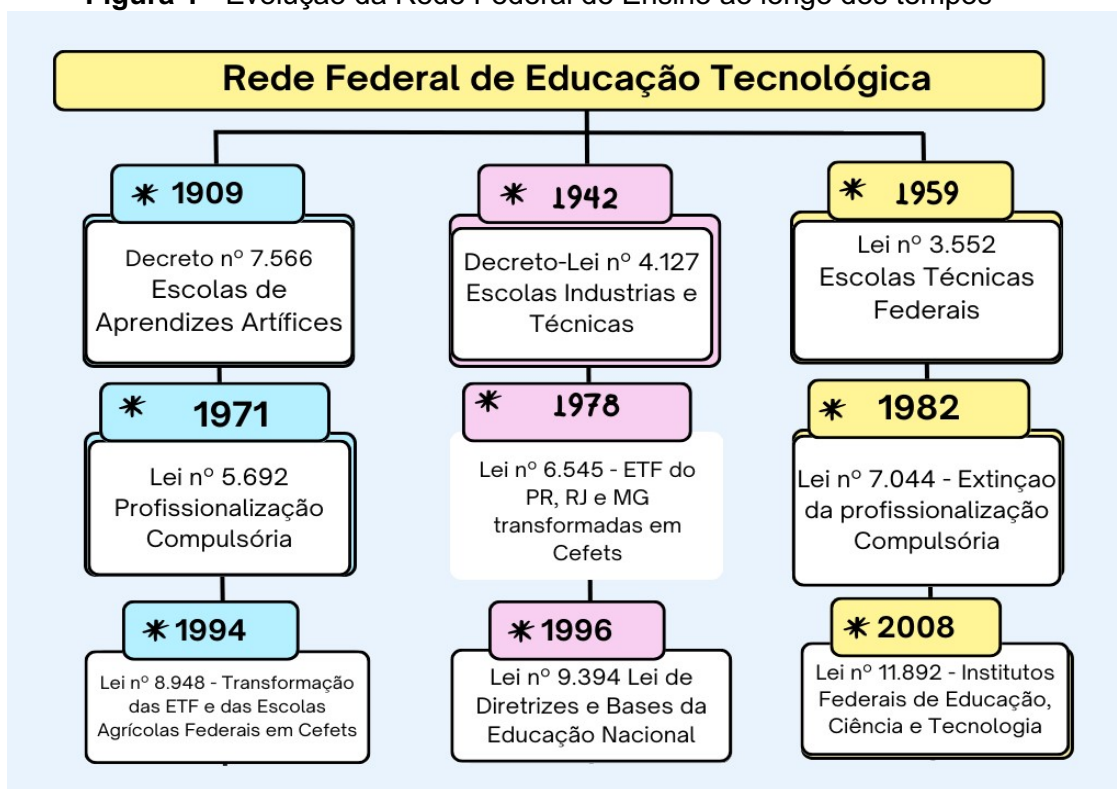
**Figura 1** - Evolução da Rede Federal de Ensino ao longo dos tempos

Rede Federal de Educação Tecnológica

✱ 1909

Decreto nº 7.566 Escolas de Aprendizes Artífices

✱ 1971

Lei nº 5.692 Profissionalização Compulsória

✱ 1994

Lei nº 8.948 - Transformação das ETF e das Escolas Agrícolas Federais em Cefets

✱ 1942

Decreto-Lei nº 4.127 Escolas Industrias e Técnicas

✱ 1978

Lei nº 6.545 - ETF do PR, RJ e MG transformadas em Cefets

✱ 1996

Lei nº 9.394 Lei de Diretrizes e Bases da Educação Nacional

✱ 1959

Lei nº 3.552 Escolas Técnicas Federais

✱ 1982

Lei nº 7.044 - Extinçao da profissionalização Compulsória

✱ 2008

Lei nº 11.892 - Institutos Federais de Educação, Ciência e Tecnologia